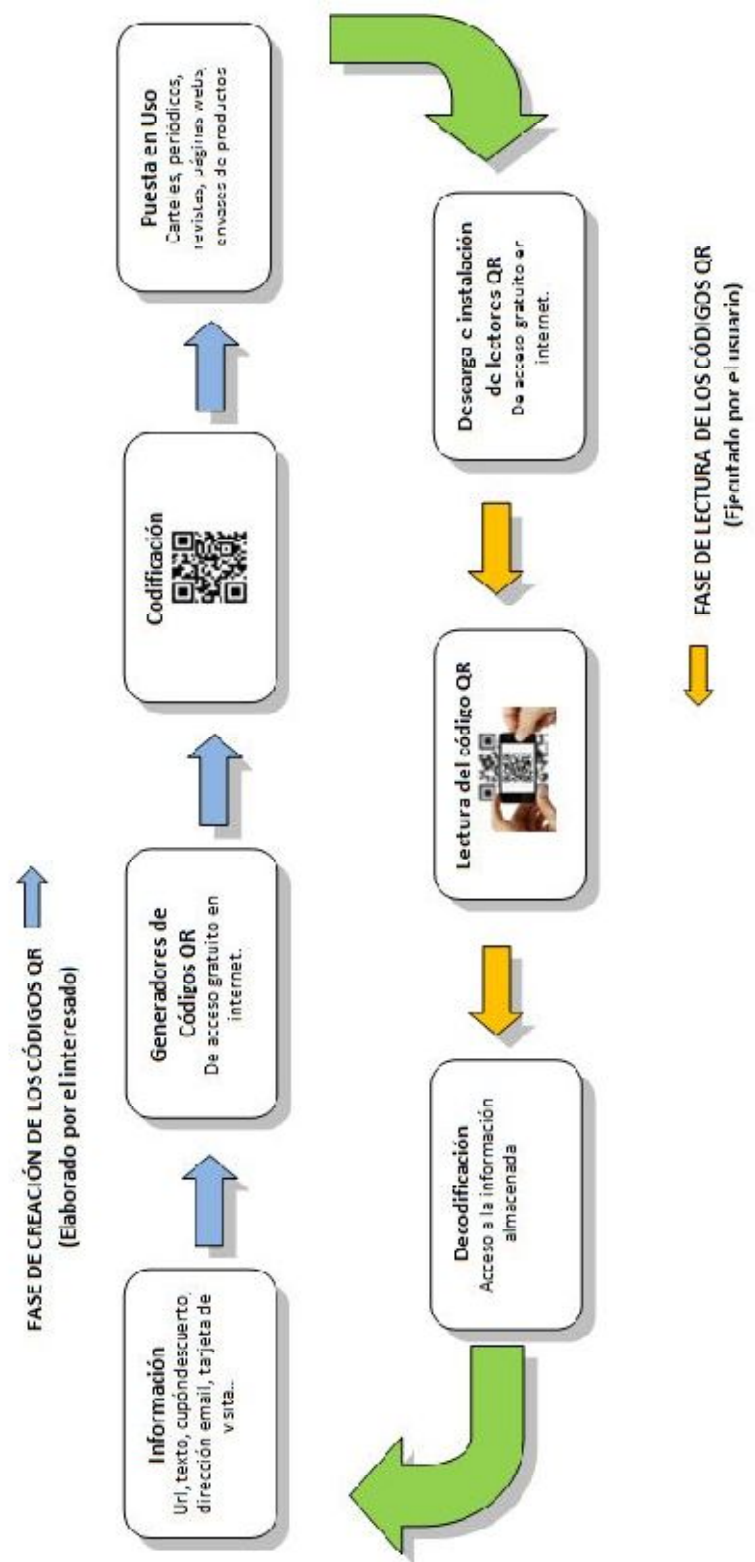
FASE DE CREACIÓN DE LOS CÓDIGOS QR
(Elaborado por el interesado)

Información
Url, texto, cupóndescuento, dirección email, tarjeta de visita..

Generadores de Códigos QR
De acceso gratuito en internet.

Codificación

Puesta en Uso
Carteles, periódicos, revistas, páginas webs, envases de productos

Descarga e instalación de lectores QR
De acceso gratuito en internet.

Lectura del código QR

Decodificación
Acceso a la información almacenada

FASE DE LECTURA DE LOS CÓDIGOS QR
(Ejecutado por el usuario)